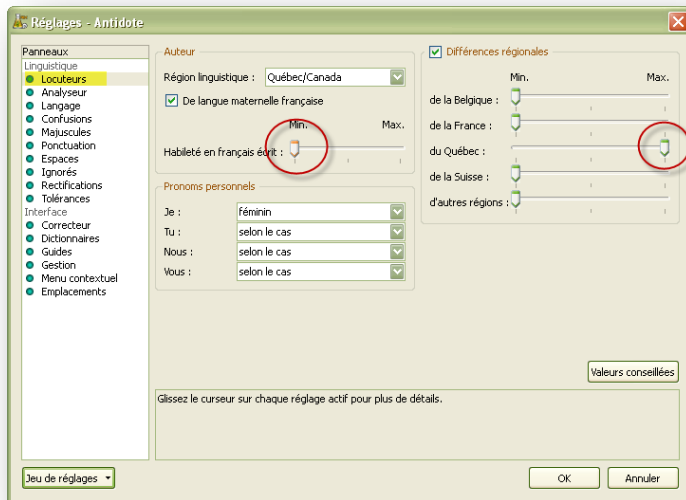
Réglages - Antidote

Panneaux
Linguistique
Locuteurs
Analyseur
Langage
Confusions
Majuscules
Ponctuation
Espaces
Ignorés
Rectifications
Tolérances
Interface
Correcteur
Dictionnaires
Guides
Gestion
Menu contextuel
Emplacements

Auteur
Région linguistique : Québec/Canada
De langue maternelle française
Min. Max.
Habileté en français écrit :

Pronoms personnels
Je : féminin
Tu : selon le cas
Nous : selon le cas
Vous : selon le cas

Différences régionales
Min. Max.
de la Belgique :
de la France :
du Québec :
de la Suisse :
d'autres régions :

Valeurs conseillées

Glissez le curseur sur chaque réglage actif pour plus de détails.

Jeu de réglages
OK
Annuler